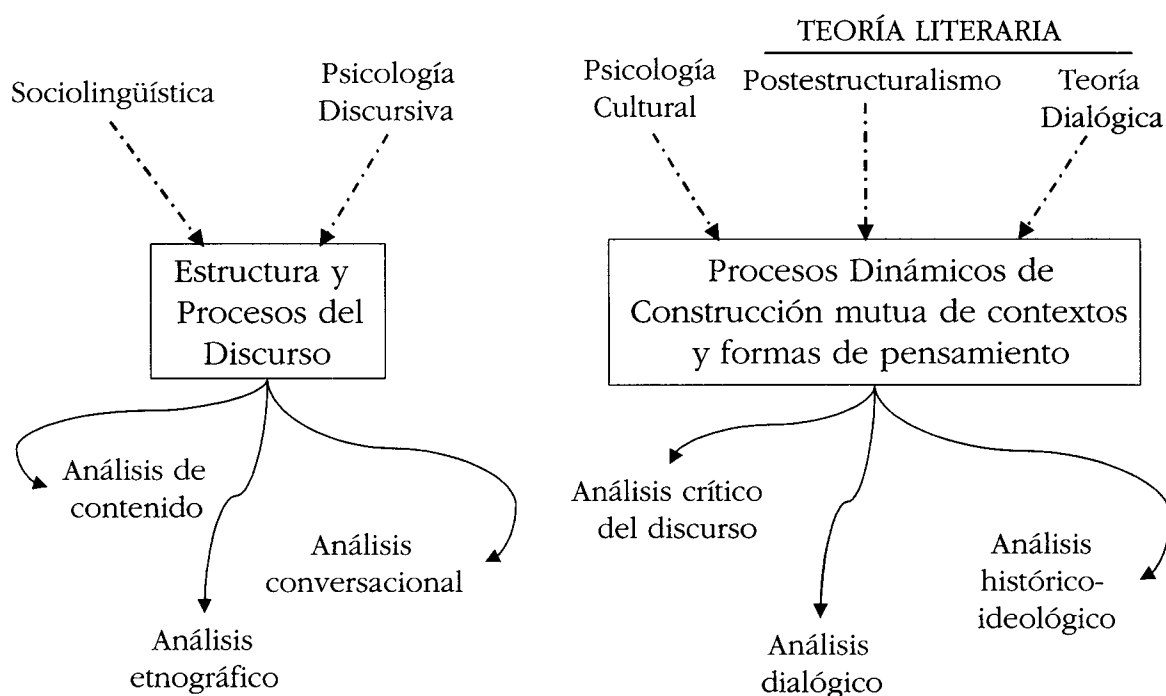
Sociolingüística

Psicología Discursiva

Estructura y Procesos del Discurso

Análisis de contenido

Análisis etnográfico

Análisis conversacional

TEORÍA LITERARIA

Psicología Cultural

Postestructuralismo

Teoría Dialógica

Procesos Dinámicos de Construcción mutua de contextos y formas de pensamiento

Análisis crítico del discurso

Análisis dialógico

Análisis histórico-ideológico